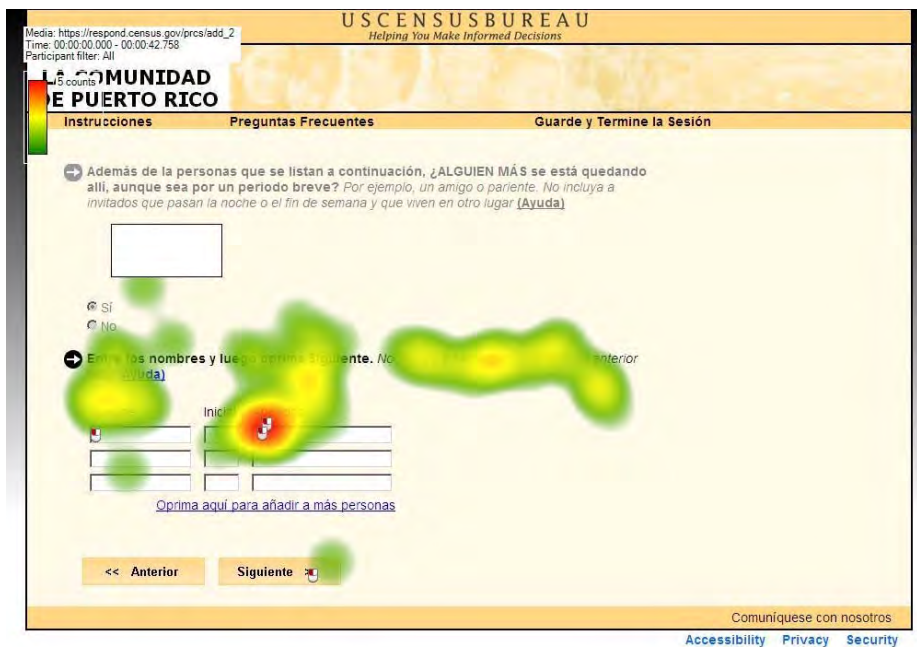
Media: https://respond.census.gov/prcs/add_2
Time: 00:00:00.000 - 00:00:42.758
Participant filter: All

5 counts

USCENSUSBUREAU
Helping You Make Informed Decisions

LA COMUNIDAD
DE PUERTO RICO

Instrucciones Preguntas Frecuentes Guarde y Termine la Sesión

Además de la personas que se listan a continuación, ¿ALGUIEN MÁS se está quedando allí, aunque sea por un periodo breve? Por ejemplo, un amigo o pariente. No incluya a invitados que pasan la noche o el fin de semana y que viven en otro lugar (Ayuda)

Sí
No

Entre los nombres y luego oprima Siguiente. No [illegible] anterior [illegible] Ayuda)

Inici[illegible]

Oprima aquí para añadir a más personas

<< Anterior
Siguiente >>

Comuníquese con nosotros

Accessibility Privacy Security